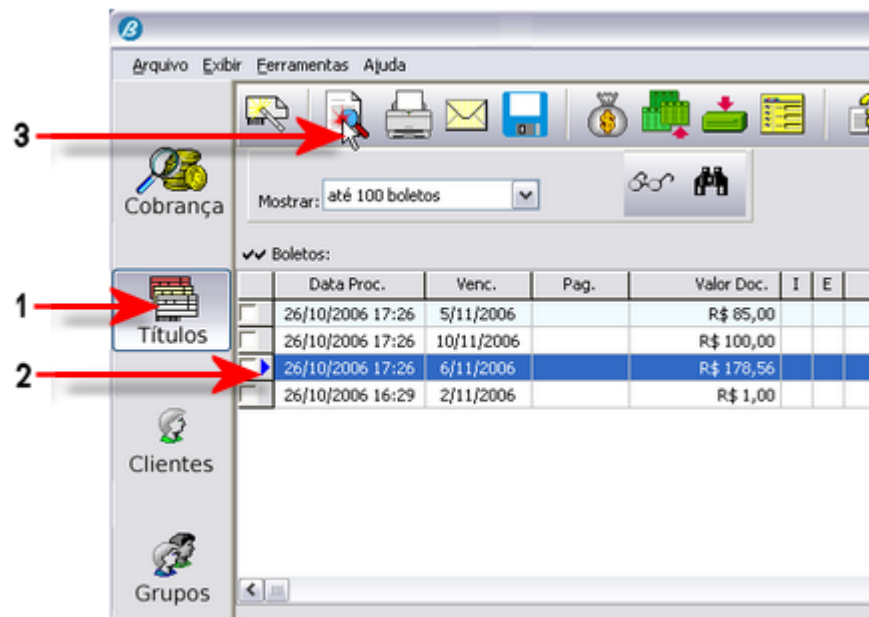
Arquivo Exibir Ferramentas Ajuda

3

Cobrança

Mostrar: até 100 boletos

Boletos:

1

Títulos

2

| | Data Proc. | Venc. | Pag. | Valor Doc. | I | E |
|---|---|---|---|---|---|---|
| | 26/10/2006 17:26 | 5/11/2006 | | R$ 85,00 | | |
| | 26/10/2006 17:26 | 10/11/2006 | | R$ 100,00 | | |
| | 26/10/2006 17:26 | 6/11/2006 | | R$ 178,56 | | |
| | 26/10/2006 16:29 | 2/11/2006 | | R$ 1,00 | | |

Clientes

Grupos